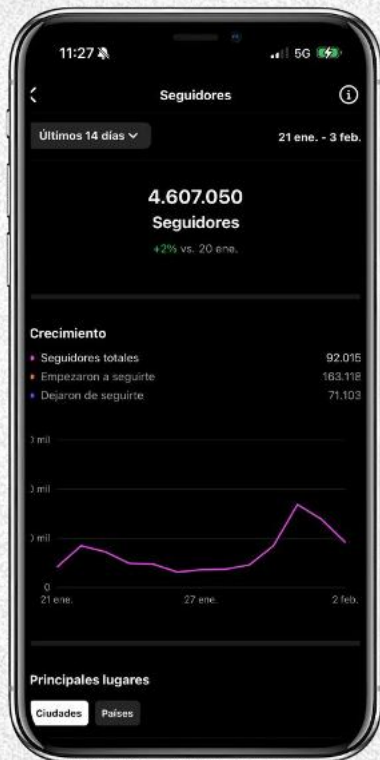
11:27
5G

Seguidores

Últimos 14 días

21 ene. - 3 feb.

4.607.050
Seguidores
+2% vs. 20 ene.

Crecimiento
Seguidores totales 92.016
Empezaron a seguirte 163.118
Dejaron de seguirte 71.103

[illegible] mil
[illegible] mil
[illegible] mil
0
21 ene.
27 ene.
2 feb.

Principales lugares
Ciudades
Países